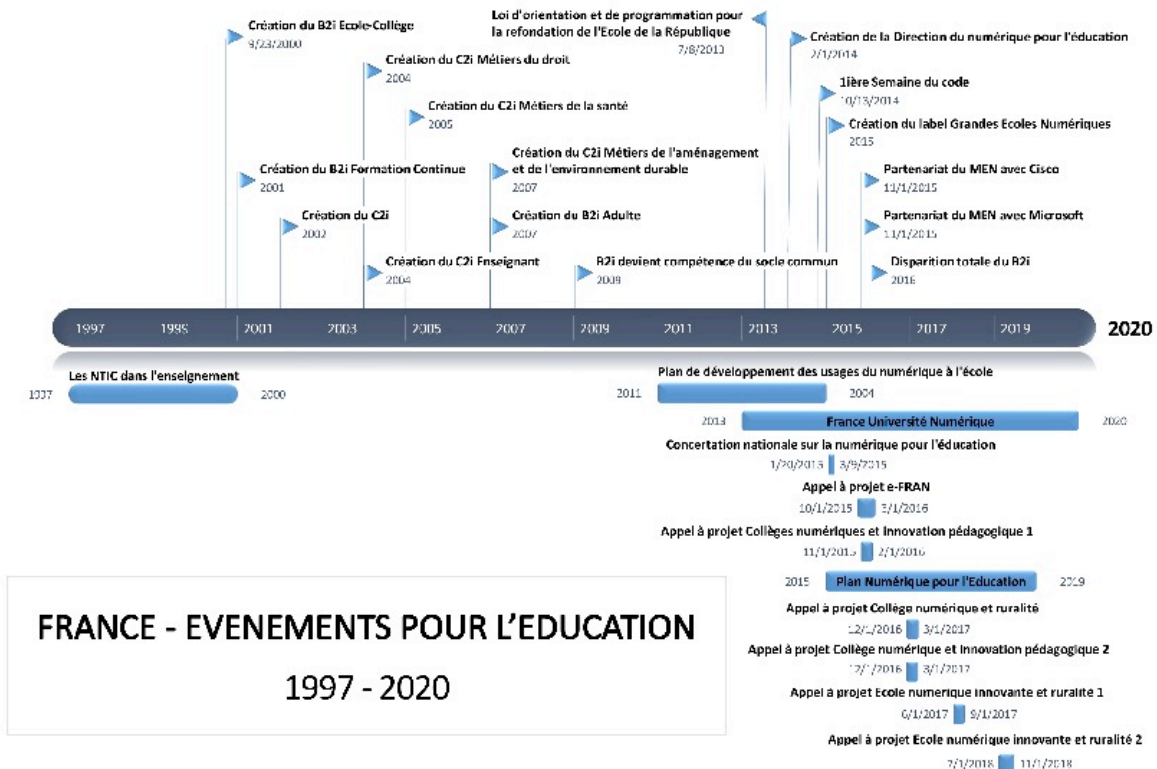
Création du B2i Ecole-Collège
9/23/2000

Création du C2i Métiers du droit
2004

Création du C2i Métiers de la santé
2005

Création du C2i Métiers de l'aménagement et de l'environnement durable
2007

Création du B2i Formation Continue
2001

Création du C2i
2002

Création du B2i Adulte
2007

Création du C2i Enseignant
2004

B2i devient compétence du socle commun
2009

Loi d'orientation et de programmation pour la refondation de l'Ecole de la République
7/8/2013

Création de la Direction du numérique pour l'éducation
2/1/2014

1ière Semaine du code
10/13/2014

Création du label Grandes Ecoles Numériques
2015

Partenariat du MEN avec Cisco
11/1/2015

Partenariat du MEN avec Microsoft
11/1/2015

Disparition totale du B2i
2016

1997 1999 2001 2003 2005 2007 2009 2011 2013 2015 2017 2019 2020

Les NTIC dans l'enseignement
1997 2000

Plan de développement des usages du numérique à l'école
2011 2004

2013 France Université Numérique 2020

Concertation nationale sur la numérique pour l'éducation
1/20/2015 3/9/2015

Appel à projet e-FRAN
10/1/2015 3/1/2016

Appel à projet Collèges numériques et innovation pédagogique 1
11/1/2015 2/1/2016

2015 Plan Numérique pour l'Education 2019

FRANCE - EVENEMENTS POUR L'EDUCATION
1997 - 2020

Appel à projet Collège numérique et ruralité
12/1/2016 3/1/2017

Appel à projet Collège numérique et innovation pédagogique 2
12/1/2016 3/1/2017

Appel à projet Ecole numerique innovante et ruralité 1
6/1/2017 9/1/2017

Appel à projet Ecole numérique innovante et ruralité 2
7/1/2018 11/1/2018